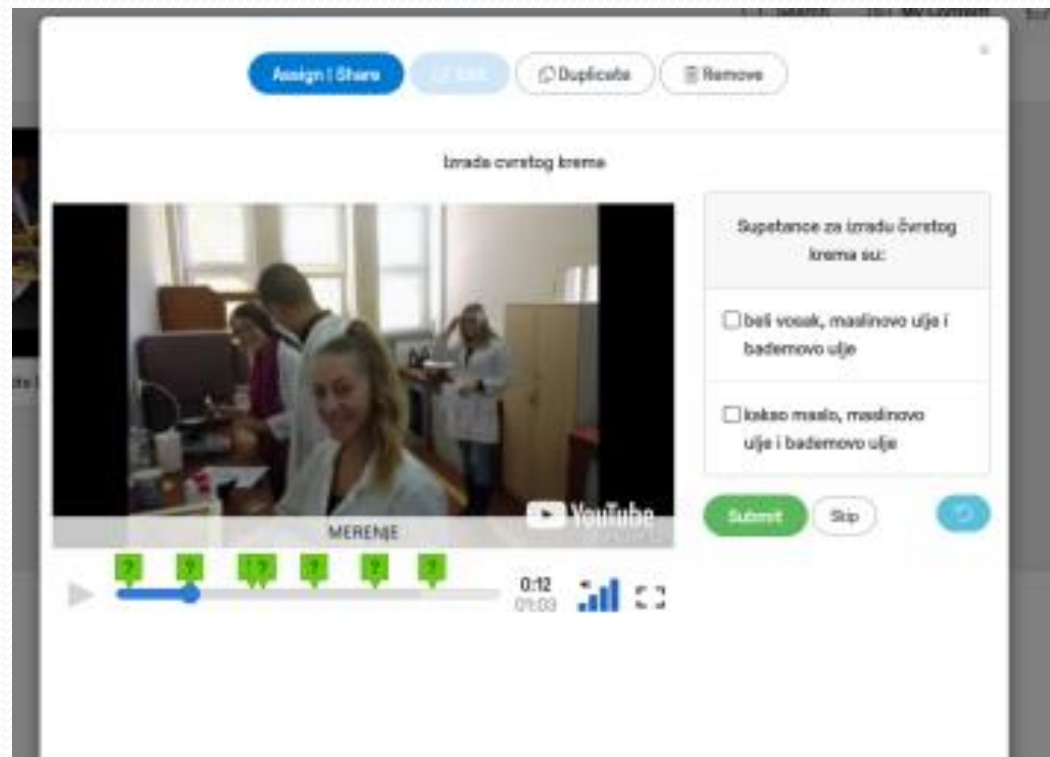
Search My Content

Assign | Share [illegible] Duplicate Remove

×

Izrada cvrstog krema

YouTube

MERENJE

? ? ? ? ? ? ?

0:12
01:03

Supstance za izradu čvrstog krema su:

beli vosak, maslinovo ulje i bademovo ulje

kakao maslo, maslinovo ulje i bademovo ulje

Submit Skip